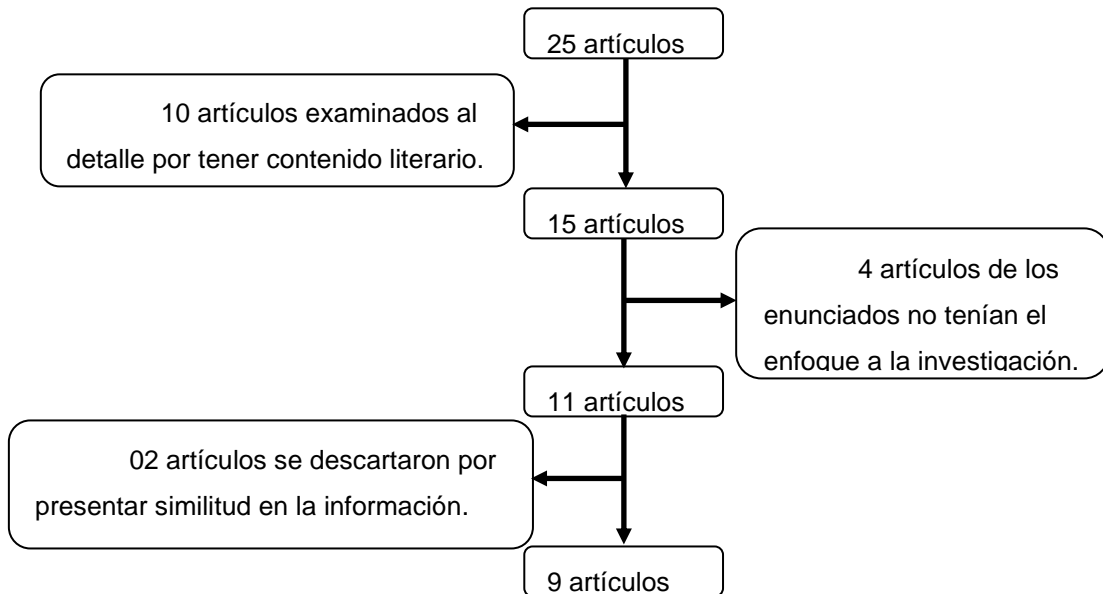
25 artículos

10 artículos examinados al detalle por tener contenido literario.

15 artículos

4 artículos de los enunciados no tenían el enfoque a la investigación.

11 artículos

02 artículos se descartaron por presentar similitud en la información.

9 artículos